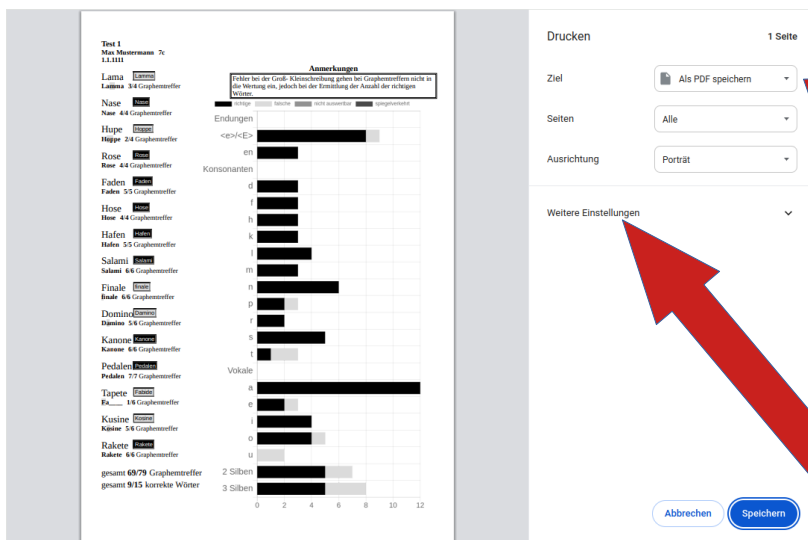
Test 1
Max Mustermann 7c
1.1.1111

Lama Lamma
Lamma 3/4 Graphemtreffer

Nase Nase
Nase 4/4 Graphemtreffer

Hupe Huppe
Huppe 2/4 Graphemtreffer

Rose Rose
Rose 4/4 Graphemtreffer

Faden Faden
Faden 5/5 Graphemtreffer

Hose Hose
Hose 4/4 Graphemtreffer

Hafen Hafen
Hafen 5/5 Graphemtreffer

Salami Salami
Salami 6/6 Graphemtreffer

Finale finale
finale 6/6 Graphemtreffer

Domino Dåmino
Dåmino 5/6 Graphemtreffer

Kanone Kanone
Kanone 6/6 Graphemtreffer

Pedalen Pedalen
Pedalen 7/7 Graphemtreffer

Tapete Fabete
Fa___ 1/6 Graphemtreffer

Kusine Kosine
Kosine 5/6 Graphemtreffer

Rakete Rakete
Rakete 6/6 Graphemtreffer

gesamt 69/79 Graphemtreffer
gesamt 9/15 korrekte Wörter

Anmerkungen
Fehler bei der Groß- Kleinschreibung gehen bei Graphemtreffern nicht in die Wertung ein, jedoch bei der Ermittlung der Anzahl der richtigen Wörter.

richtige falsche nicht auswertbar spiegelverkehrt

Endungen
<e>/<E>
en
Konsonanten
d
f
h
k
l
m
n
p
r
s
t
Vokale
a
e
i
o
u
2 Silben
3 Silben
0 2 4 6 8 10 12

Drucken 1 Seite
Ziel Als PDF speichern
Seiten Alle
Ausrichtung Porträt
Weitere Einstellungen
Abbrechen Speichern